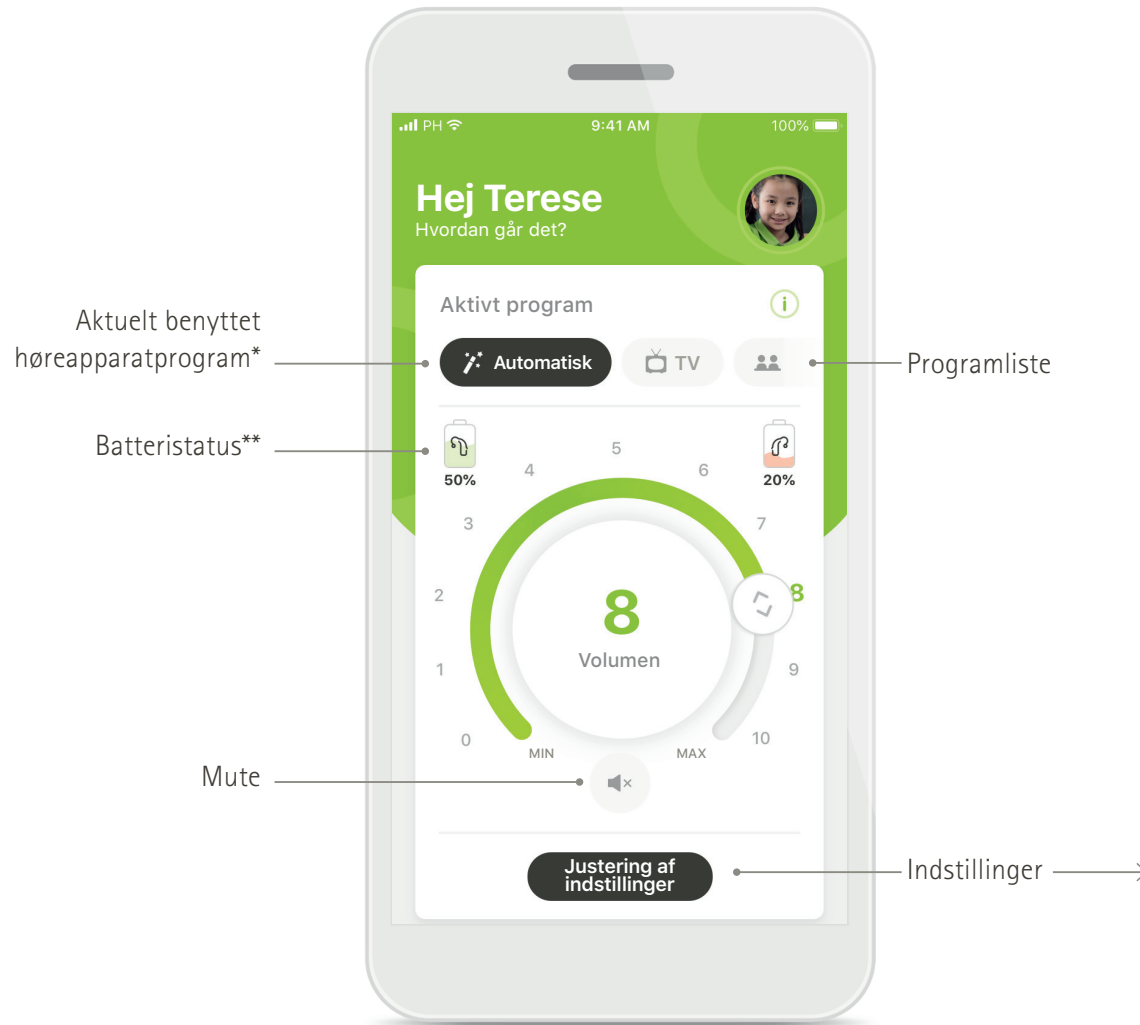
PH 9:41 AM 100%

Hej Terese
Hvordan går det?

Aktivt program

Aktuelt benyttet høreapparatprogram*

Automatisk TV

Programliste

Batteristatus**

50%

20%

5
4
6
3
7
2
8
1
9
0
10

8
Volumen

MIN MAX

Mute

Justering af indstillinger

Indstillinger